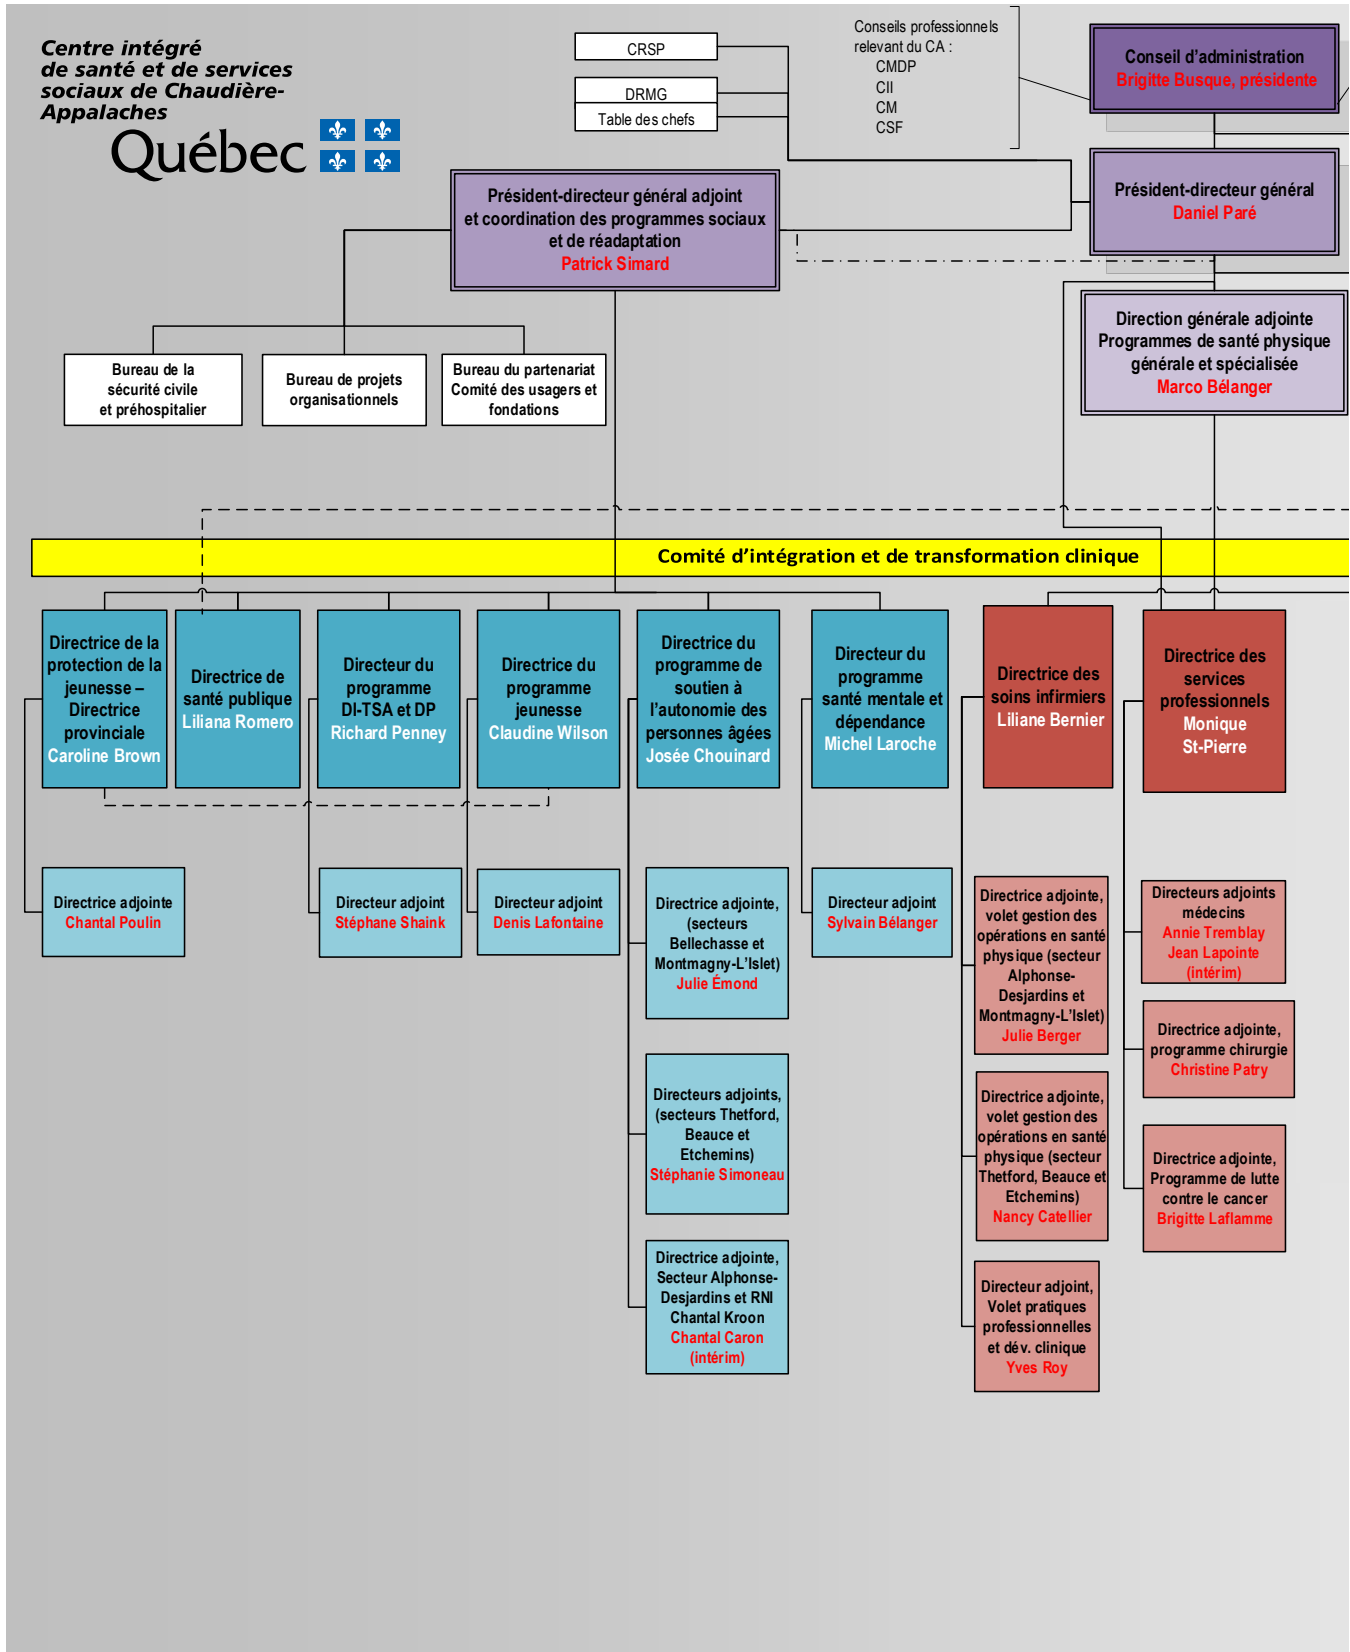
Centre intégré de santé et de services sociaux de Chaudière-Appalaches

Québec

CRSP

DRMG

Table des chefs

Conseils professionnels relevant du CA :
CMDP
CII
CM
CSF

Conseil d'administration
Brigitte Busque, présidente

Président-directeur général
Daniel Paré

Président-directeur général adjoint et coordination des programmes sociaux et de réadaptation
Patrick Simard

Direction générale adjointe Programmes de santé physique générale et spécialisée
Marco Bélanger

Bureau de la sécurité civile et préhospitalier

Bureau de projets organisationnels

Bureau du partenariat Comité des usagers et fondations

Comité d'intégration et de transformation clinique

Directrice de la protection de la jeunesse – Directrice provinciale
Caroline Brown

Directrice de santé publique
Liliana Romero

Directeur du programme DI-TSA et DP
Richard Penney

Directrice du programme jeunesse
Claudine Wilson

Directrice du programme de soutien à l'autonomie des personnes âgées
Josée Chouinard

Directeur du programme santé mentale et dépendance
Michel Laroche

Directrice des soins infirmiers
Liliane Bernier

Directrice des services professionnels
Monique St-Pierre

Directrice adjointe
Chantal Poulin

Directeur adjoint
Stéphane Shaink

Directeur adjoint
Denis Lafontaine

Directrice adjointe, (secteurs Bellechasse et Montmagny-L'Islet)
Julie Émond

Directeur adjoint
Sylvain Bélanger

Directrice adjointe, volet gestion des opérations en santé physique (secteur Alphonse-Desjardins et Montmagny-L'Islet)
Julie Berger

Directeurs adjoints médecins
Annie Tremblay
Jean Lapointe (intérim)

Directrice adjointe, programme chirurgie
Christine Patry

Directeurs adjoints, (secteurs Thetford, Beauce et Etchemins)
Stéphanie Simoneau

Directrice adjointe, volet gestion des opérations en santé physique (secteur Thetford, Beauce et Etchemins)
Nancy Catellier

Directrice adjointe, Programme de lutte contre le cancer
Brigitte Laflamme

Directrice adjointe, Secteur Alphonse-Desjardins et RNI
Chantal Kroon
Chantal Caron (intérim)

Directeur adjoint, Volet pratiques professionnelles et dév. clinique
Yves Roy